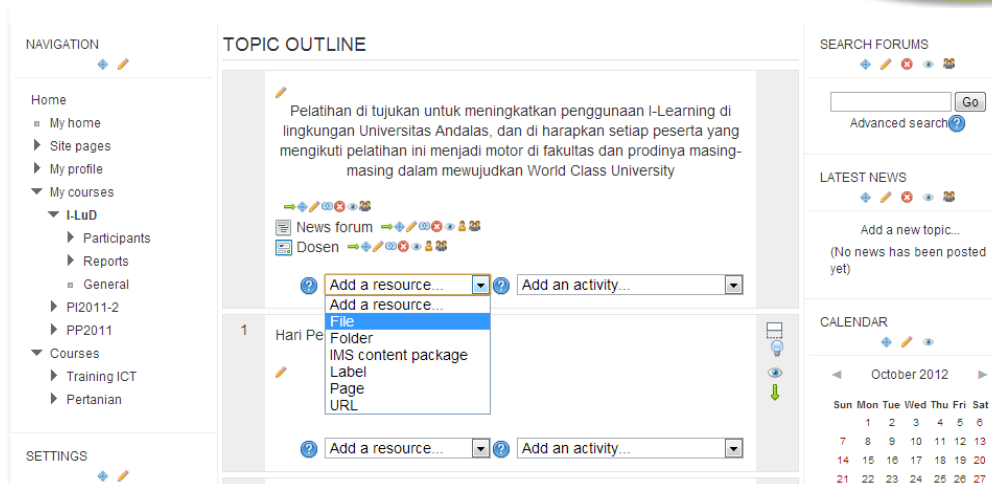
NAVIGATION

Home
My home
Site pages
My profile
My courses
I-LuD
Participants
Reports
General
PI2011-2
PP2011
Courses
Training ICT
Pertanian

SETTINGS

TOPIC OUTLINE

Pelatihan di tujukan untuk meningkatkan penggunaan I-Learning di lingkungan Universitas Andalas, dan di harapkan setiap peserta yang mengikuti pelatihan ini menjadi motor di fakultas dan prodinya masing-masing dalam mewujudkan World Class University

News forum
Dosen

Add a resource...
Add an activity...
Add a resource...
File
Folder
IMS content package
Label
Page
URL

1 Hari Pe

Add a resource...
Add an activity...

SEARCH FORUMS
Go
Advanced search

LATEST NEWS
Add a new topic...
(No news has been posted yet)

CALENDAR
October 2012

| Sun | Mon | Tue | Wed | Thu | Fri | Sat |
|---|---|---|---|---|---|---|
| | 1 | 2 | 3 | 4 | 5 | 6 |
| 7 | 8 | 9 | 10 | 11 | 12 | 13 |
| 14 | 15 | 16 | 17 | 18 | 19 | 20 |
| 21 | 22 | 23 | 24 | 25 | 26 | 27 |